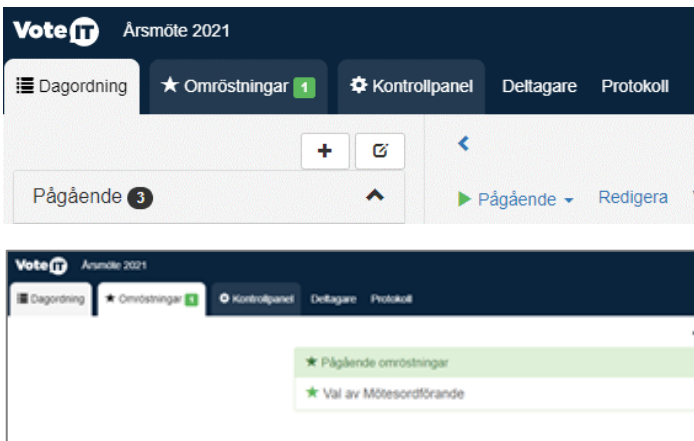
Vote IT Årsmöte 2021

Dagordning ★ Omröstningar 1 Kontrollpanel Deltagare Protokoll

Pågående 3

Pågående Redigera

Vote IT Årsmöte 2021

Dagordning ★ Omröstningar 1 Kontrollpanel Deltagare Protokoll

★ Pågående omröstningar

★ Val av Mötesordförande